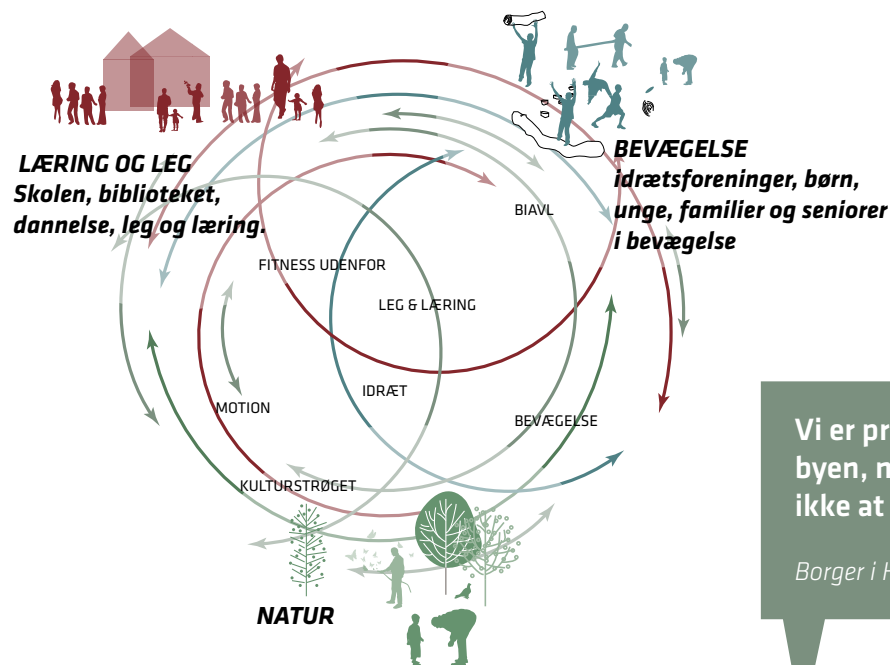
LÆRING OG LEG
Skolen, biblioteket, dannelse, leg og læring.

BEVÆGELSE
idrætsforeninger, børn, unge, familier og seniorer i bevægelse

BIAVL

FITNESS UDENFOR

LEG & LÆRING

IDRÆT

MOTION

BEVÆGELSE

KULTURSTRØGET

NATUR

Vi er pr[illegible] byen, n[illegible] ikke at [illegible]

Borger i K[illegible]